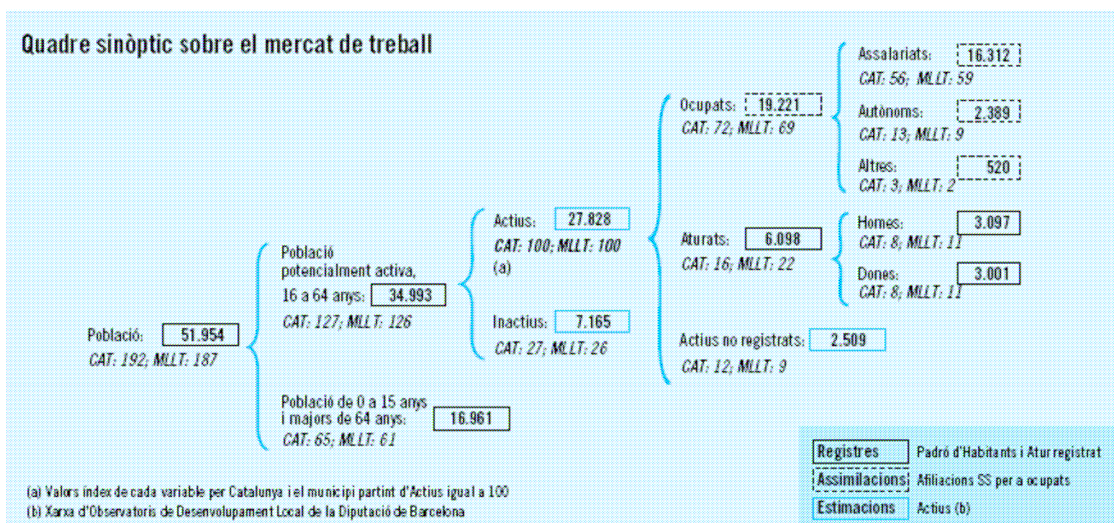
Quadre sinòptic sobre el mercat de treball

Població: 51.954
CAT: 192; MLLT: 187

Població potencialment activa, 16 a 64 anys: 34.993
CAT: 127; MLLT: 126

Població de 0 a 15 anys i majors de 64 anys: 16.961
CAT: 65; MLLT: 61

Actius: 27.828
CAT: 100; MLLT: 100
(a)

Inactius: 7.165
CAT: 27; MLLT: 26

Ocupats: 19.221
CAT: 72; MLLT: 69

Aturats: 6.098
CAT: 16; MLLT: 22

Actius no registrats: 2.509
CAT: 12; MLLT: 9

Assalariats: 16.312
CAT: 56; MLLT: 59

Autònoms: 2.389
CAT: 13; MLLT: 9

Altres: 520
CAT: 3; MLLT: 2

Homes: 3.097
CAT: 8; MLLT: 11

Dones: 3.001
CAT: 8; MLLT: 11

(a) Valors índex de cada variable per Catalunya i el municipi partint d'Actius igual a 100
(b) Xarxa d'Observatoris de Desenvolupament Local de la Diputació de Barcelona

| Registres | Padró d'Habitants i Atur registrat |
|---|---|
| Assimilacions | Afiliacions SS per a ocupats |
| Estimacions | Actius (b) |